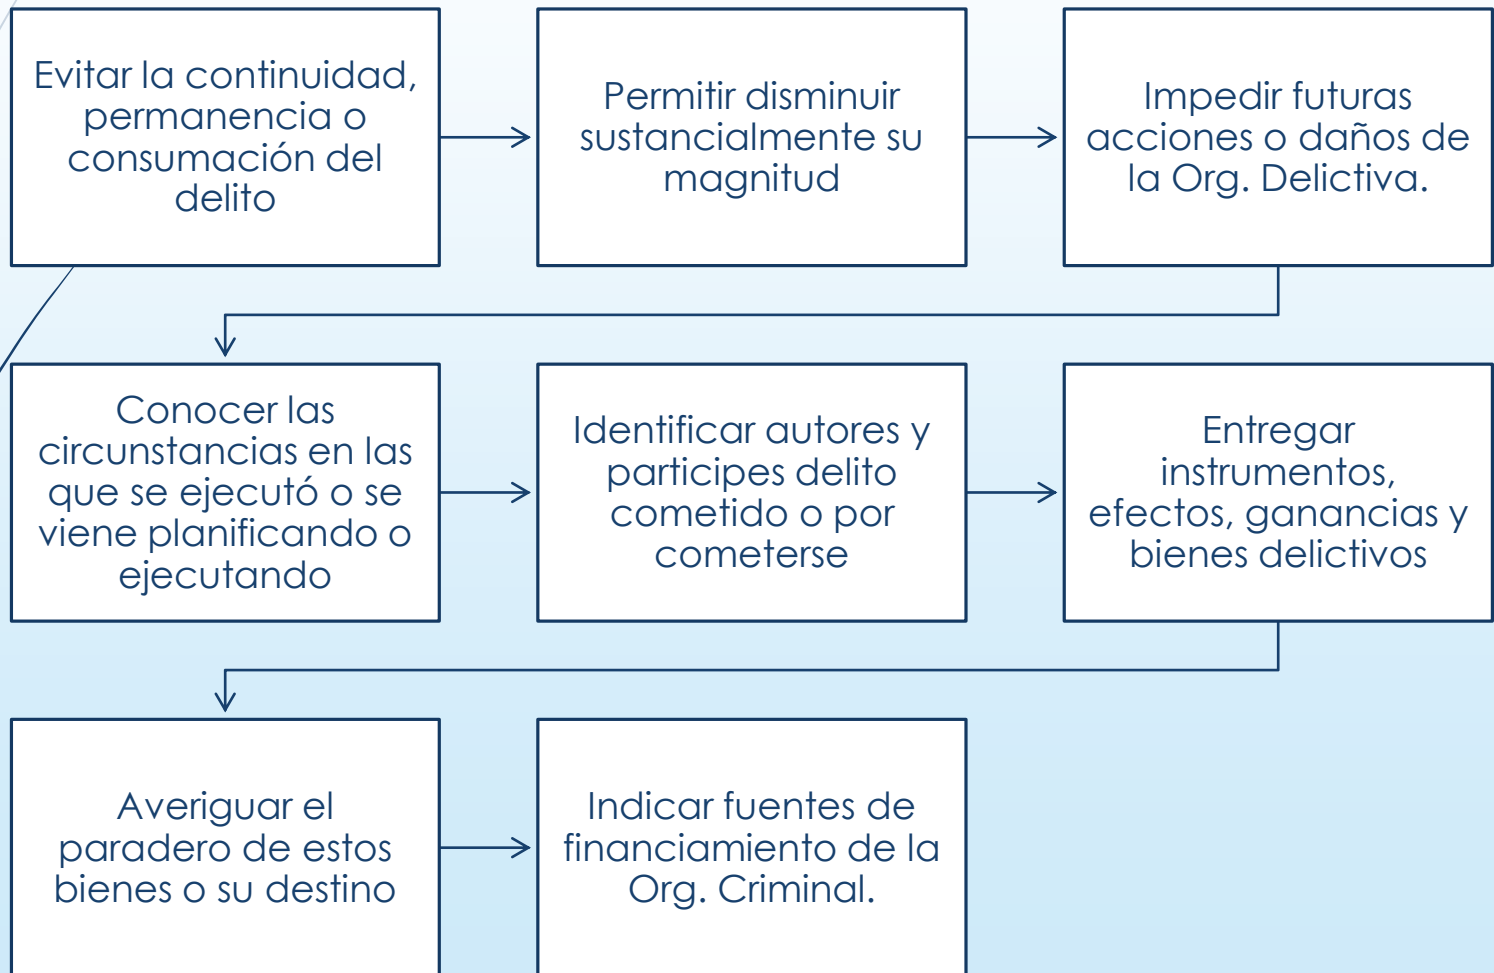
Evitar la continuidad, permanencia o consumación del delito

Permitir disminuir sustancialmente su magnitud

Impedir futuras acciones o daños de la Org. Delictiva.

Conocer las circunstancias en las que se ejecutó o se viene planificando o ejecutando

Identificar autores y participes delito cometido o por cometerse

Entregar instrumentos, efectos, ganancias y bienes delictivos

Averiguar el paradero de estos bienes o su destino

Indicar fuentes de financiamiento de la Org. Criminal.